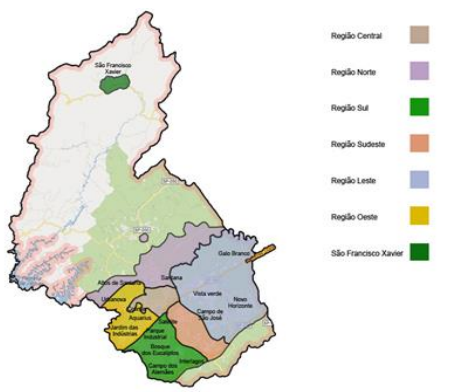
São Francisco Xavier

Galo Branco

Santana

Altos de Santana

Vista verde

Novo Horizonte

Urbanova

Aquarius

Campo de São José

Jardim das Indústrias

Parque Industrial

Bosque dos Eucaliptos

Campo dos Alemães

Interlagos

Região Central

Região Norte

Região Sul

Região Sudeste

Região Leste

Região Oeste

São Francisco Xavier